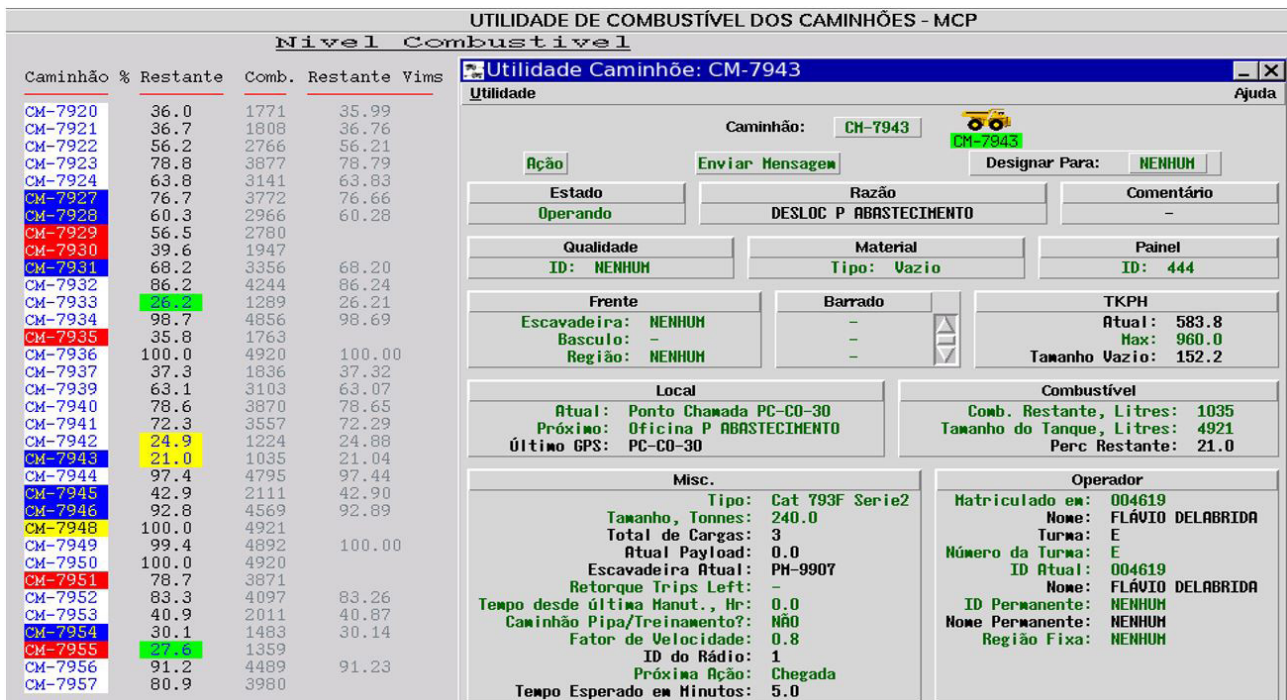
UTILIDADE DE COMBUSTÍVEL DOS CAMINHÕES - MCP

Nivel Combustivel

| Caminhão | % Restante | Comb. | Restante Vims |
|---|---|---|---|
| CM-7920 | 36.0 | 1771 | 35.99 |
| CM-7921 | 36.7 | 1808 | 36.76 |
| CM-7922 | 56.2 | 2766 | 56.21 |
| CM-7923 | 78.8 | 3877 | 78.79 |
| CM-7924 | 63.8 | 3141 | 63.83 |
| CM-7927 | 76.7 | 3772 | 76.66 |
| CM-7928 | 60.3 | 2966 | 60.28 |
| CM-7929 | 56.5 | 2780 | |
| CM-7930 | 39.6 | 1947 | |
| CM-7931 | 68.2 | 3356 | 68.20 |
| CM-7932 | 86.2 | 4244 | 86.24 |
| CM-7933 | 26.2 | 1289 | 26.21 |
| CM-7934 | 98.7 | 4856 | 98.69 |
| CM-7935 | 35.8 | 1763 | |
| CM-7936 | 100.0 | 4920 | 100.00 |
| CM-7937 | 37.3 | 1836 | 37.32 |
| CM-7939 | 63.1 | 3103 | 63.07 |
| CM-7940 | 78.6 | 3870 | 78.65 |
| CM-7941 | 72.3 | 3557 | 72.29 |
| CM-7942 | 24.9 | 1224 | 24.88 |
| CM-7943 | 21.0 | 1035 | 21.04 |
| CM-7944 | 97.4 | 4795 | 97.44 |
| CM-7945 | 42.9 | 2111 | 42.90 |
| CM-7946 | 92.8 | 4569 | 92.89 |
| CM-7948 | 100.0 | 4921 | |
| CM-7949 | 99.4 | 4892 | 100.00 |
| CM-7950 | 100.0 | 4920 | |
| CM-7951 | 78.7 | 3871 | |
| CM-7952 | 83.3 | 4097 | 83.26 |
| CM-7953 | 40.9 | 2011 | 40.87 |
| CM-7954 | 30.1 | 1483 | 30.14 |
| CM-7955 | 27.6 | 1359 | |
| CM-7956 | 91.2 | 4489 | 91.23 |
| CM-7957 | 80.9 | 3980 | |

Utilidade Caminhão: CM-7943
Utilidade Ajuda

Caminhão: CM-7943 CM-7943

Ação Enviar Mensagem Designar Para: NENHUM

Estado: Operando
Razão: DESLOC P ABASTECIMENTO
Comentário: -

Qualidade: ID: NENHUM
Material: Tipo: Vazio
Painel: ID: 444

Frente
Escavadeira: NENHUM
Basculo: -
Região: NENHUM

Barrado
-
-
-

TKPH
Atual: 583.8
Max: 960.0
Tamanho Vazio: 152.2

Local
Atual: Ponto Chamada PC-CO-30
Próximo: Oficina P ABASTECIMENTO
Último GPS: PC-CO-30

Combustível
Comb. Restante, Litres: 1035
Tamanho do Tanque, Litres: 4921
Perc Restante: 21.0

Misc.
Tipo: Cat 793F Serie2
Tamanho, Tonnes: 240.0
Total de Cargas: 3
Atual Payload: 0.0
Escavadeira Atual: PM-9907
Retorque Trips Left: -
Tempo desde última Manut., Hr: 0.0
Caminhão Pipa/Treinamento?: NÃO
Fator de Velocidade: 0.8
ID do Rádio: 1
Próxima Ação: Chegada
Tempo Esperado em Minutos: 5.0

Operador
Matriculado em: 004619
Nome: FLÁVIO DELABRIDA
Turma: E
Número da Turma: E
ID Atual: 004619
Nome: FLÁVIO DELABRIDA
ID Permanente: NENHUM
Nome Permanente: NENHUM
Região Fixa: NENHUM